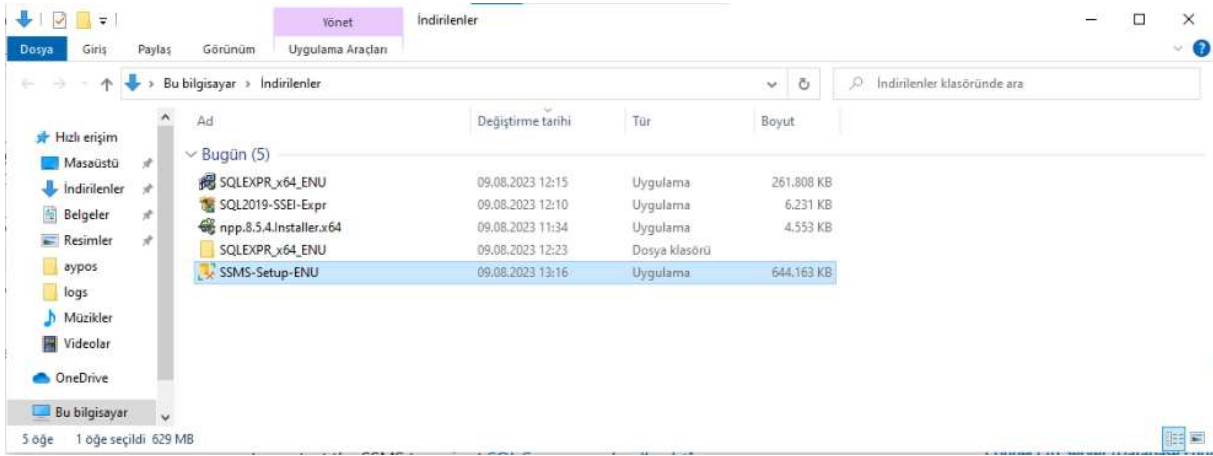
Yönet İndirilenler

Dosya Giriş Paylaş Görünüm Uygulama Araçları

Bu bilgisayar › İndirilenler

İndirilenler klasöründe ara

Hızlı erişim
Masaüstü
İndirilenler
Belgeler
Resimler
aypos
logs
Müzikler
Videolar
OneDrive
Bu bilgisayar

| Ad | Değiştirme tarihi | Tür | Boyut |
|---|---|---|---|
| Bugün (5) | | | |
| SQLEXPR_x64_ENU | 09.08.2023 12:15 | Uygulama | 261.808 KB |
| SQL2019-SSEI-Expr | 09.08.2023 12:10 | Uygulama | 6.231 KB |
| npp.8.5.4.Installer.x64 | 09.08.2023 11:34 | Uygulama | 4.553 KB |
| SQLEXPR_x64_ENU | 09.08.2023 12:23 | Dosya klasörü | |
| SSMS-Setup-ENU | 09.08.2023 13:16 | Uygulama | 644.163 KB |

5 öğe 1 öğe seçildi 629 MB